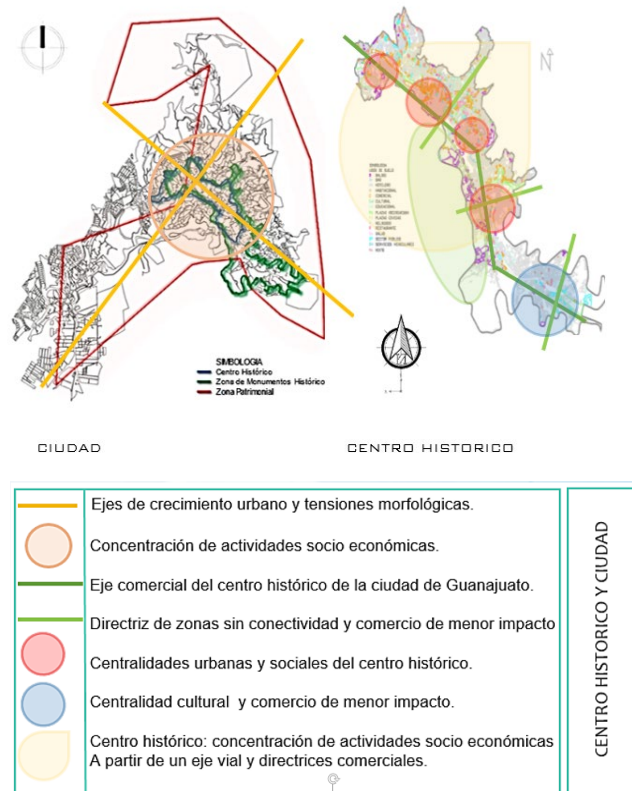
SIMBOLOGIA
Centro Histórico
Zona de Monumentos Histórico
Zona Patrimonial

N

CIUDAD

CENTRO HISTORICO

Ejes de crecimiento urbano y tensiones morfológicas.

Concentración de actividades socio económicas.

Eje comercial del centro histórico de la ciudad de Guanajuato.

Directriz de zonas sin conectividad y comercio de menor impacto

Centralidades urbanas y sociales del centro histórico.

Centralidad cultural y comercio de menor impacto.

Centro histórico: concentración de actividades socio económicas A partir de un eje vial y directrices comerciales.

CENTRO HISTORICO Y CIUDAD